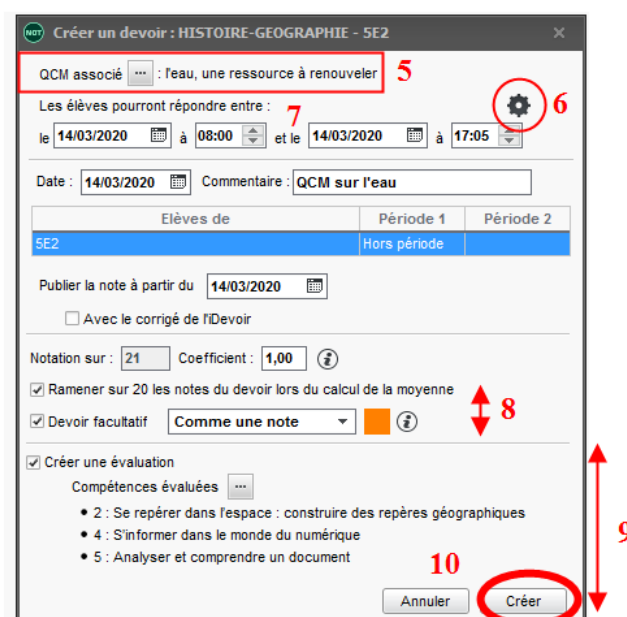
NOT Créer un devoir : HISTOIRE-GEOGRAPHIE - 5E2

QCM associé ··· : l'eau, une ressource à renouveler 5

Les élèves pourront répondre entre : 7 6

le 14/03/2020 à 08:00 et le 14/03/2020 à 17:05

Date : 14/03/2020 Commentaire : QCM sur l'eau

| Elèves de | Période 1 | Période 2 |
|---|---|---|
| 5E2 | Hors période | |

Publier la note à partir du 14/03/2020

Avec le corrigé de l'iDevoir

Notation sur : 21 Coefficient : 1,00

Ramener sur 20 les notes du devoir lors du calcul de la moyenne

Devoir facultatif Comme une note 8

Créer une évaluation

Compétences évaluées ···

• 2 : Se repérer dans l'espace : construire des repères géographiques

• 4 : S'informer dans le monde du numérique

• 5 : Analyser et comprendre un document

10 9

Annuler Créer